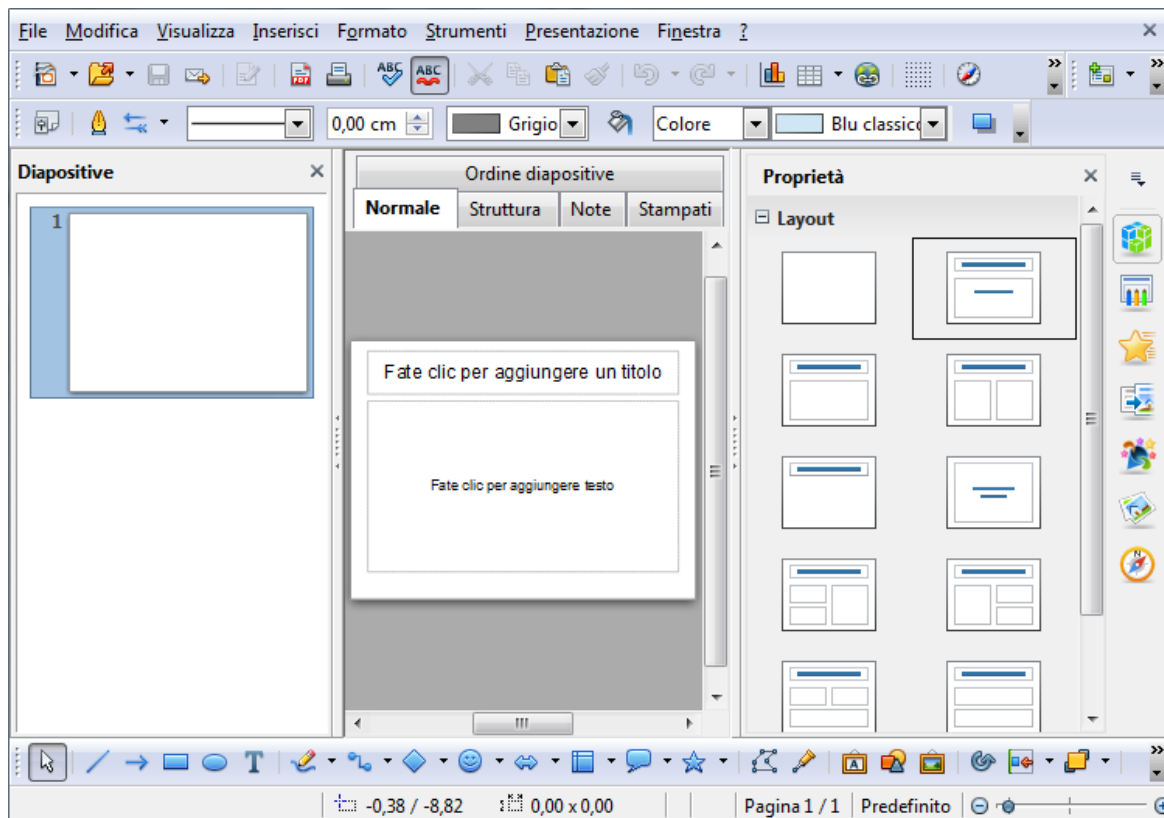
File Modifica Visualizza Inserisci Formato Strumenti Presentazione Finestra ?

0,00 cm Grigio Colore Blu classic

Diapositive

1

Ordine diapositive

Normale Struttura Note Stampati

Fate clic per aggiungere un titolo

Fate clic per aggiungere testo

Proprietà

Layout

-0,38 / -8,82 0,00 x 0,00 Pagina 1 / 1 Predefinito